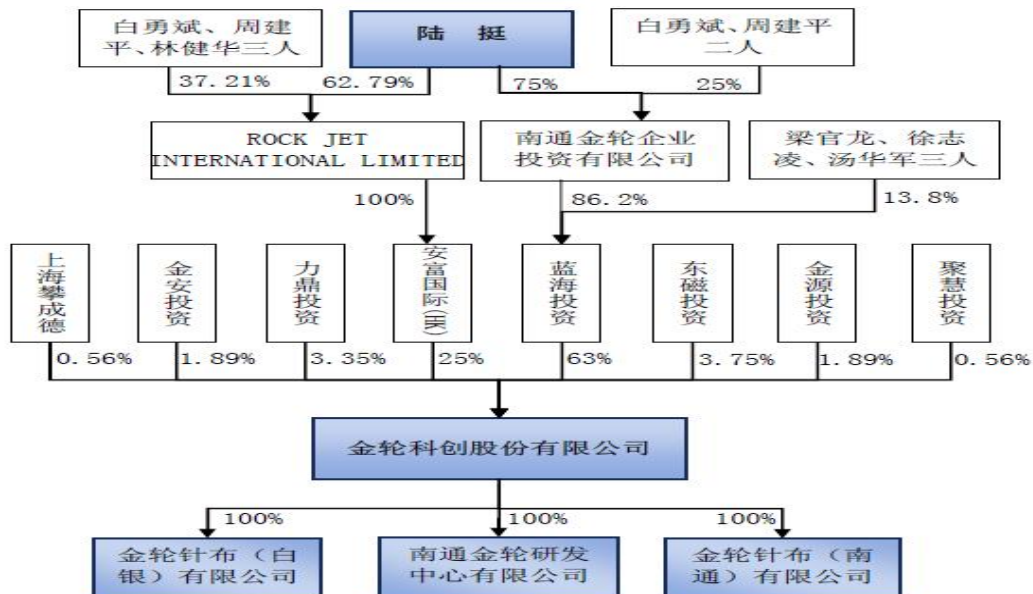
白勇斌、周建平、林健华三人

陆 挺

白勇斌、周建平二人

37.21%

62.79%

75%

25%

ROCK JET INTERNATIONAL LIMITED

南通金轮企业投资有限公司

梁官龙、徐志凌、汤华军三人

100%

86.2%

13.8%

上海攀成德

金安投资

力鼎投资

安富国际(港)

蓝海投资

东磁投资

金源投资

聚慧投资

0.56%

1.89%

3.35%

25%

63%

3.75%

1.89%

0.56%

金轮科创股份有限公司

100%

100%

100%

金轮针布(白银)有限公司

南通金轮研发中心有限公司

金轮针布(南通)有限公司